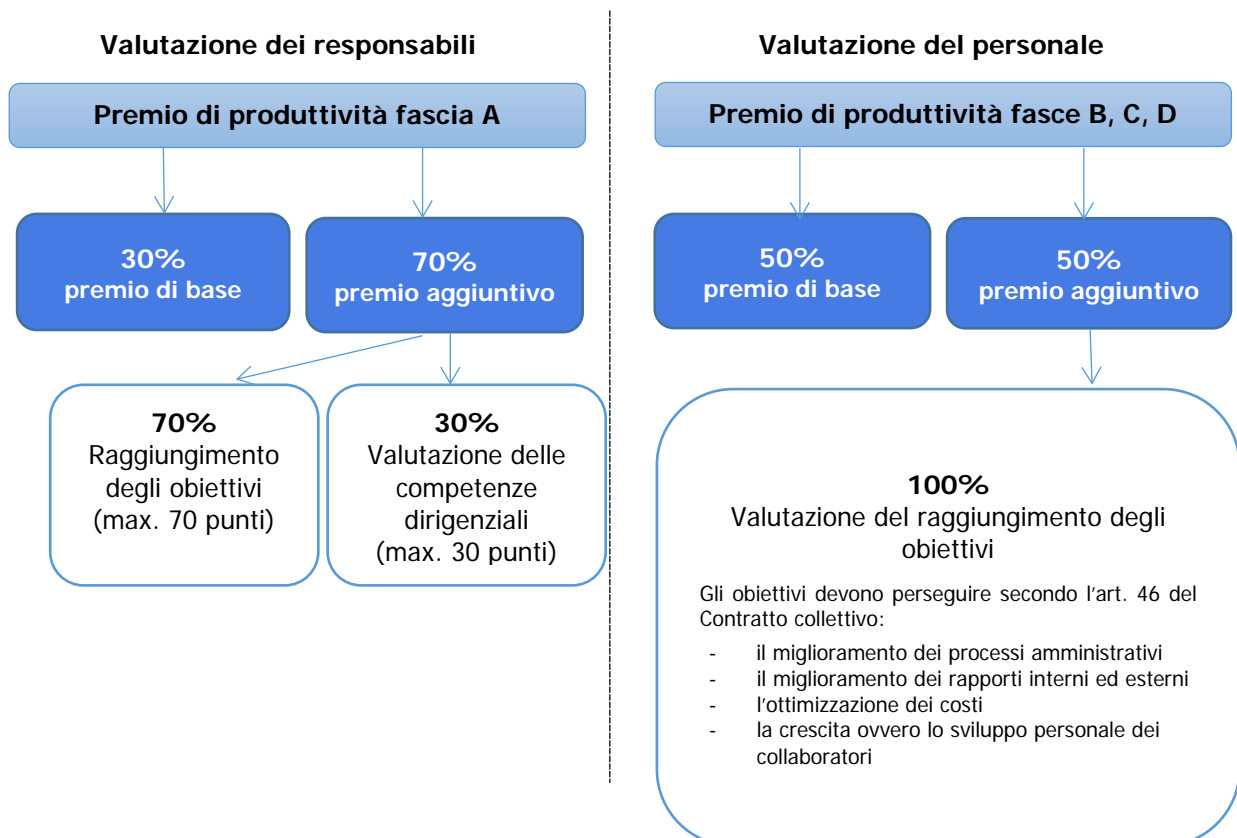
Valutazione dei responsabili

Premio di produttività fascia A

30%
premio di base

70%
premio aggiuntivo

70%
Raggiungimento degli obiettivi
(max. 70 punti)

30%
Valutazione delle competenze dirigenziali
(max. 30 punti)

Valutazione del personale

Premio di produttività fasce B, C, D

50%
premio di base

50%
premio aggiuntivo

100%
Valutazione del raggiungimento degli obiettivi

Gli obiettivi devono perseguire secondo l'art. 46 del Contratto collettivo:

- il miglioramento dei processi amministrativi
- il miglioramento dei rapporti interni ed esterni
- l'ottimizzazione dei costi
- la crescita ovvero lo sviluppo personale dei collaboratori